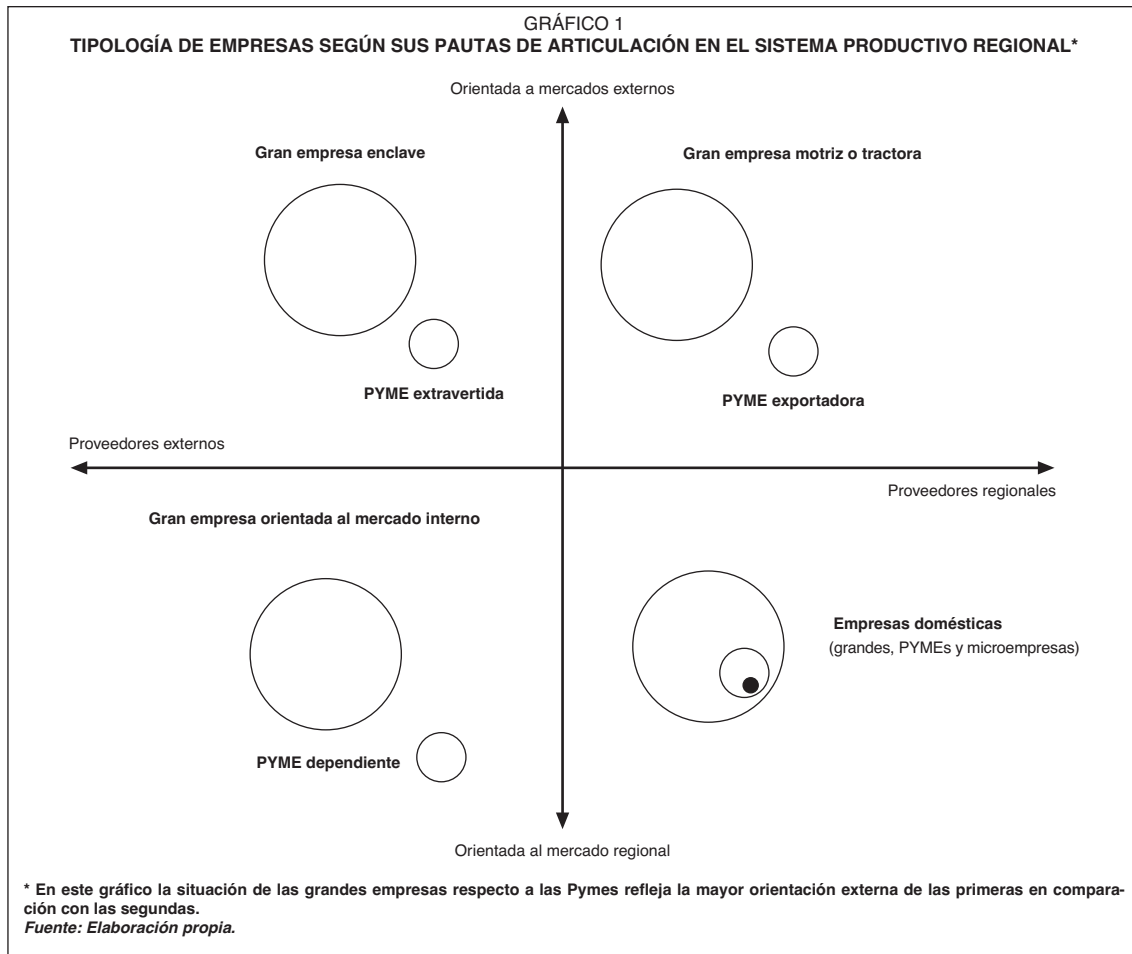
GRÁFICO 1
TIPOLOGÍA DE EMPRESAS SEGÚN SUS PAUTAS DE ARTICULACIÓN EN EL SISTEMA PRODUCTIVO REGIONAL*

Orientada a mercados externos

Gran empresa enclave

Gran empresa motriz o tractora

PYME extravertida

PYME exportadora

Proveedores externos

Proveedores regionales

Gran empresa orientada al mercado interno

Empresas domésticas
(grandes, PYMEs y microempresas)

PYME dependiente

Orientada al mercado regional

* En este gráfico la situación de las grandes empresas respecto a las Pymes refleja la mayor orientación externa de las primeras en comparación con las segundas.
Fuente: Elaboración propia.